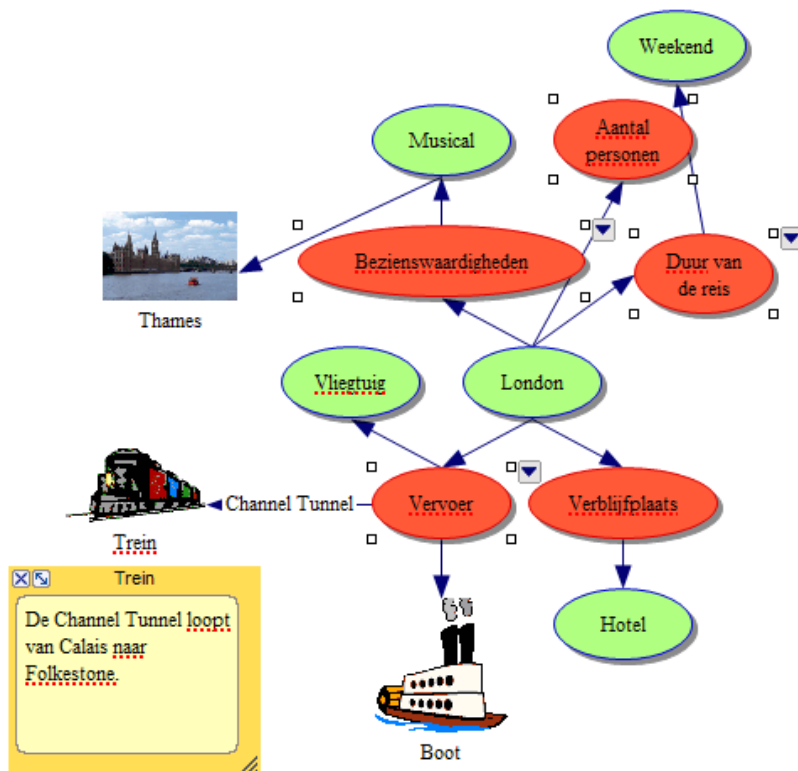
Weekend

Musical

Aantal personen

Thames

Bezienswaardigheden

Duur van de reis

Vliegtuig

London

Channel Tunnel

Vervoer

Verblijfplaats

Trein

Trein

De Channel Tunnel loopt van Calais naar Folkestone.

Hotel

Boot